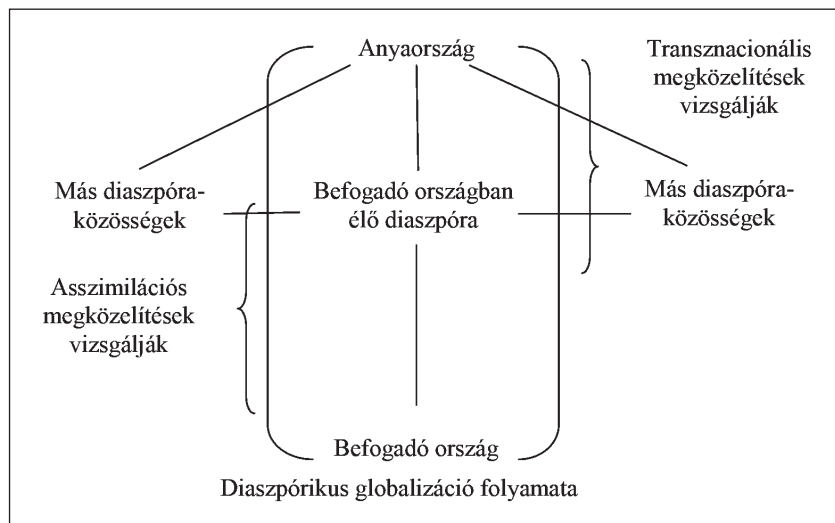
Anyaország

Transznacionális megközelítések vizsgálják

Más diaszpóra-közösségek

Befogadó országban élő diaszpóra

Más diaszpóra-közösségek

Asszimilációs megközelítések vizsgálják

Befogadó ország

Diaszpórikus globalizáció folyamata